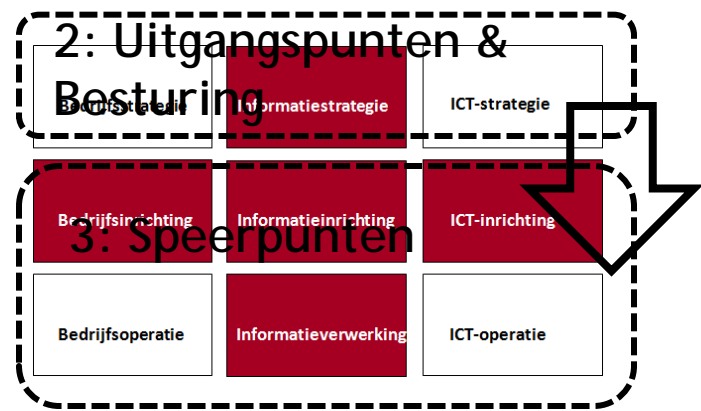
2: Uitgangspunten & Besturing

Bedrijfsstrategie

Informatiestrategie

ICT-strategie

3: Speerpunten

Bedrijfsinrichting

Informatieinrichting

ICT-inrichting

Bedrijfsoperatie

Informatieverwerking

ICT-operatie